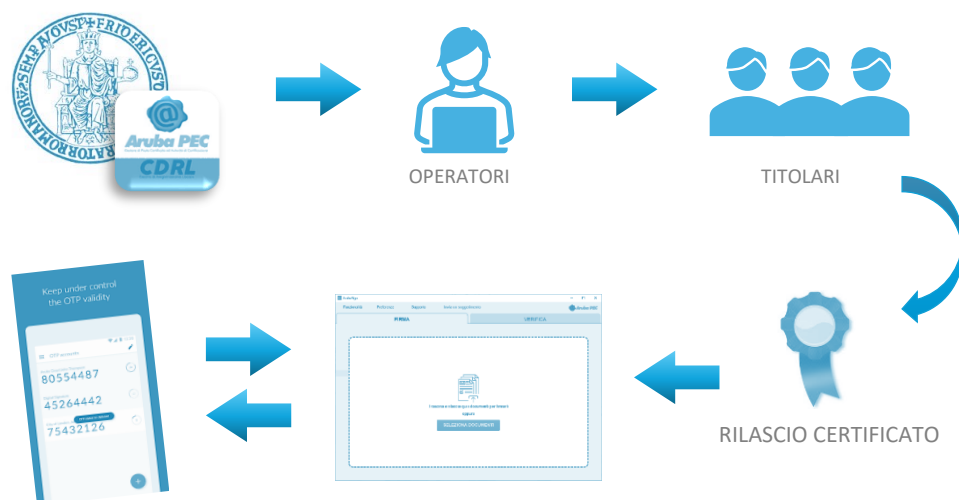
Aruba PEC
CDRL

OPERATORI

TITOLARI

Keep under control the OTP validity

OTP accounts

80554487

45264442

75432126

ArubaSign

Preferenze Politiche Rapporto Aiuto e suggerimenti

Aruba PEC

FIRMA

VERIFICA

Trascina e rilascia qui i documenti per firmarli oppure

SELEZIONA DOCUMENTI

RILASCIO CERTIFICATO